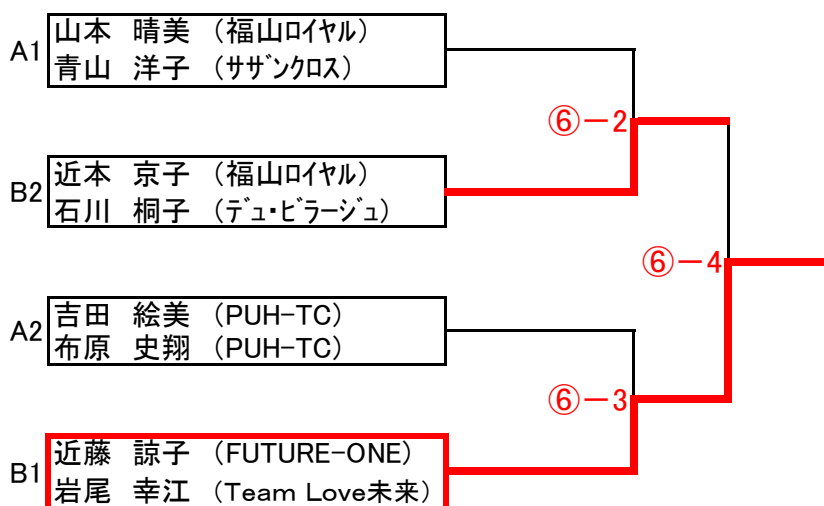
A1
山本　晴美　（福山ロイヤル）
青山　洋子　（サザンクロス）

B2
近本　京子　（福山ロイヤル）
石川　桐子　（デュ・ビラージュ）

A2
吉田　絵美　（PUH-TC）
布原　史翔　（PUH-TC）

B1
近藤　諒子　（FUTURE-ONE）
岩尾　幸江　（Team Love未来）

⑥－2
⑥－3
⑥－4